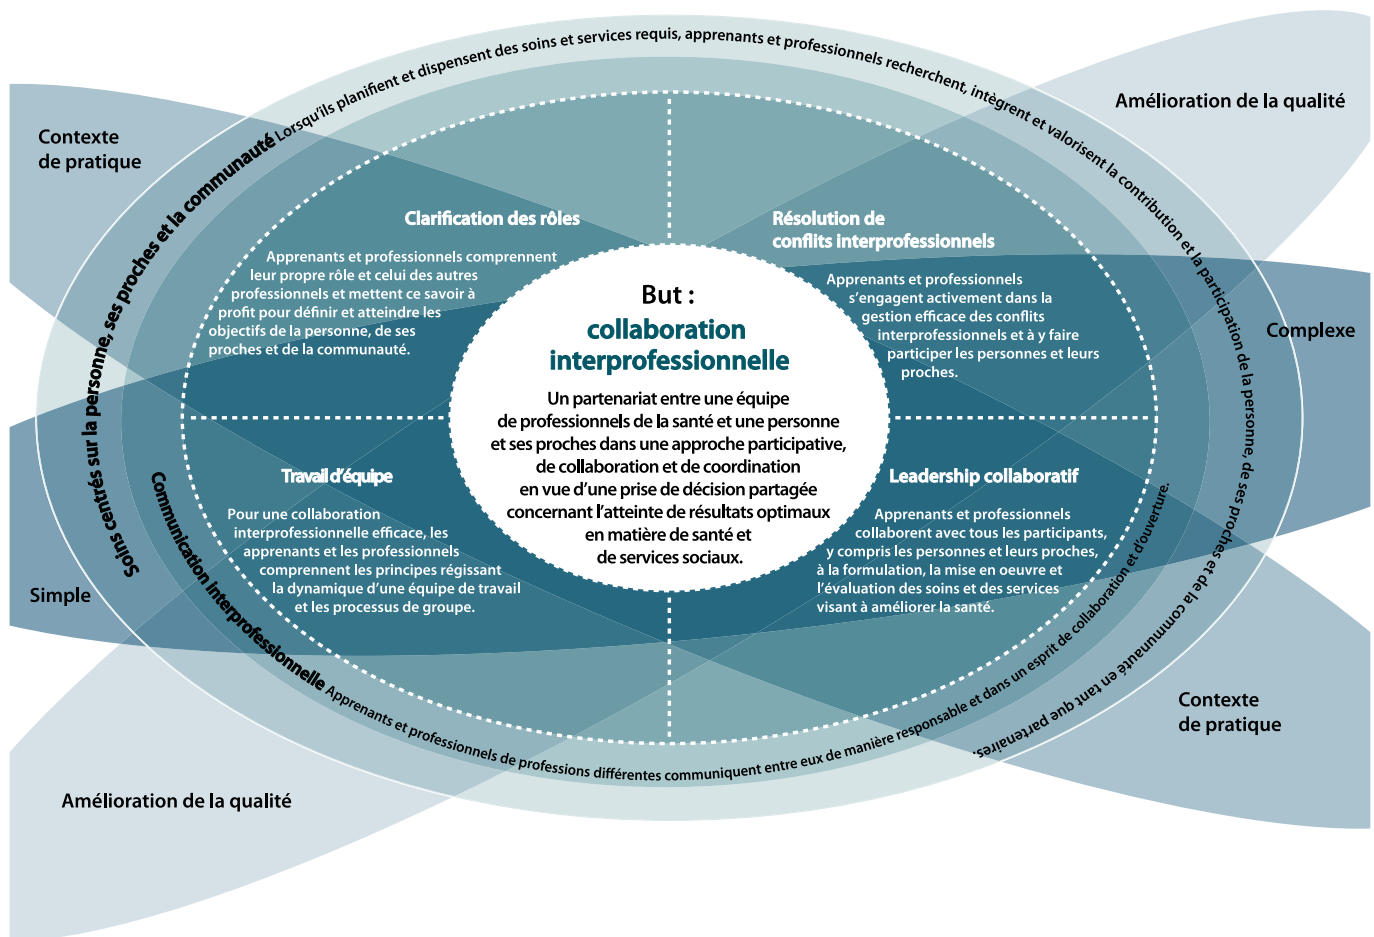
Contexte de pratique

Amélioration de la qualité

Soins centrés sur la personne, ses proches et la communauté Lorsqu'ils planifient et dispensent des soins et services requis, apprenants et professionnels recherchent, intègrent et valorisent la contribution et la participation de la personne, de ses proches et de la communauté en tant que partenaires.

Complexe

Clarification des rôles

Apprenants et professionnels comprennent leur propre rôle et celui des autres professionnels et mettent ce savoir à profit pour définir et atteindre les objectifs de la personne, de ses proches et de la communauté.

Résolution de conflits interprofessionnels

Apprenants et professionnels s'engagent activement dans la gestion efficace des conflits interprofessionnels et à y faire participer les personnes et leurs proches.

But :
collaboration interprofessionnelle

Un partenariat entre une équipe de professionnels de la santé et une personne et ses proches dans une approche participative, de collaboration et de coordination en vue d'une prise de décision partagée concernant l'atteinte de résultats optimaux en matière de santé et de services sociaux.

Travail d'équipe

Pour une collaboration interprofessionnelle efficace, les apprenants et les professionnels comprennent les principes régissant la dynamique d'une équipe de travail et les processus de groupe.

Leadership collaboratif

Apprenants et professionnels collaborent avec tous les participants, y compris les personnes et leurs proches, à la formulation, la mise en oeuvre et l'évaluation des soins et des services visant à améliorer la santé.

Simple

Communication interprofessionnelle Apprenants et professionnels de professions différentes communiquent entre eux de manière responsable et dans un esprit de collaboration et d'ouverture.

Contexte de pratique

Amélioration de la qualité